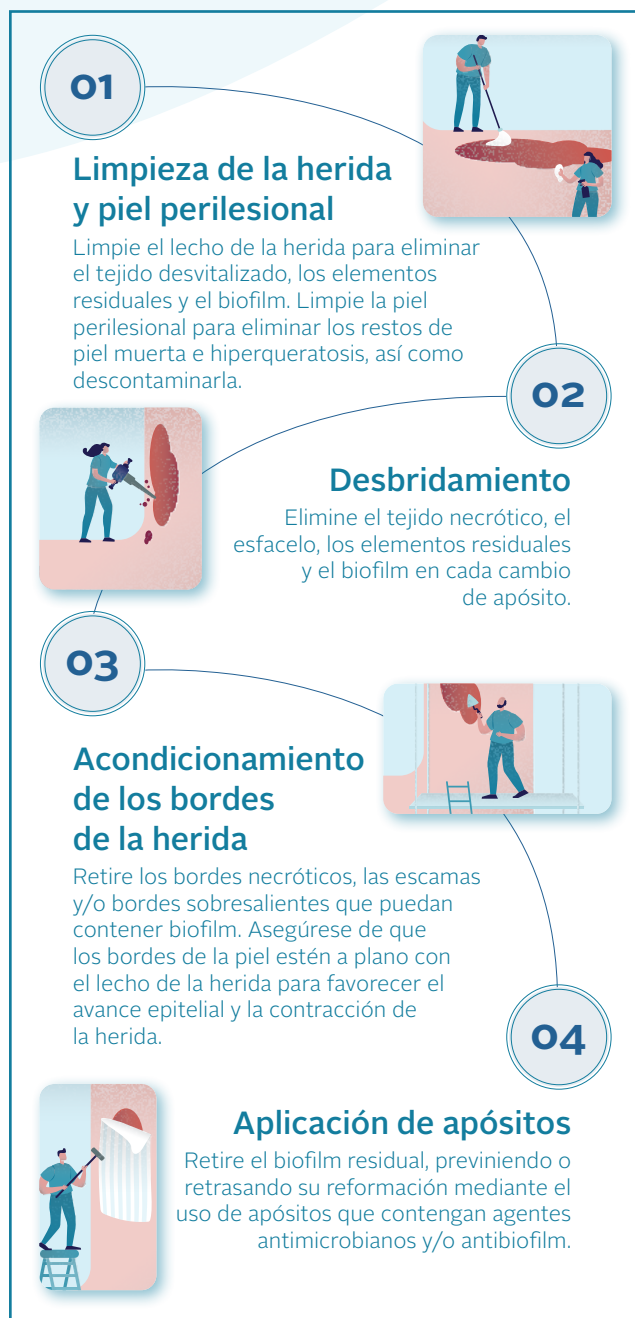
01

Limpieza de la herida y piel perilesional

Limpie el lecho de la herida para eliminar el tejido desvitalizado, los elementos residuales y el biofilm. Limpie la piel perilesional para eliminar los restos de piel muerta e hiperqueratosis, así como descontaminarla.

02

Desbridamiento

Elimine el tejido necrótico, el esfacelo, los elementos residuales y el biofilm en cada cambio de apósito.

03

Acondicionamiento de los bordes de la herida

Retire los bordes necróticos, las escamas y/o bordes sobresalientes que puedan contener biofilm. Asegúrese de que los bordes de la piel estén a plano con el lecho de la herida para favorecer el avance epitelial y la contracción de la herida.

04

Aplicación de apósitos

Retire el biofilm residual, previniendo o retrasando su reformación mediante el uso de apósitos que contengan agentes antimicrobianos y/o antibiofilm.